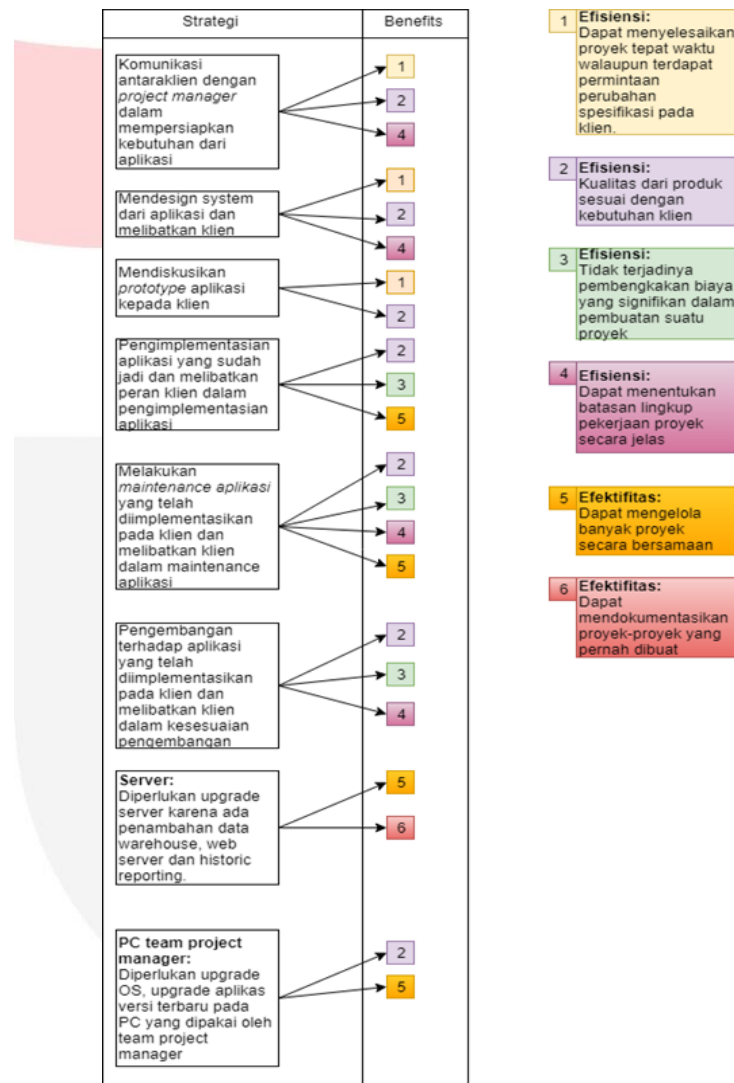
| Strategi | Benefits |
|---|---|
| Komunikasi antaraklien dengan *project manager* dalam mempersiapkan kebutuhan dari aplikasi | 1, 2, 4 |
| Mendesign system dari aplikasi dan melibatkan klien | 1, 2, 4 |
| Mendiskusikan *prototype* aplikasi kepada klien | 1, 2 |
| Pengimplementasian aplikasi yang sudah jadi dan melibatkan peran klien dalam pengimplementasian aplikasi | 2, 3, 5 |
| Melakukan *maintenance aplikasi* yang telah diimplementasikan pada klien dan melibatkan klien dalam maintenance aplikasi | 2, 3, 4, 5 |
| Pengembangan terhadap aplikasi yang telah diimplementasikan pada klien dan melibatkan klien dalam kesesuaian pengembangan | 2, 3, 4 |
| **Server:** Diperlukan upgrade server karena ada penambahan data warehouse, web server dan historic reporting. | 5, 6 |
| **PC team project manager:** Diperlukan upgrade OS, upgrade aplikas versi terbaru pada PC yang dipakai oleh team project manager | 2, 5 |

1 **Efisiensi:** Dapat menyelesaikan proyek tepat waktu walaupun terdapat permintaan perubahan spesifikasi pada klien.

2 **Efisiensi:** Kualitas dari produk sesuai dengan kebutuhan klien

3 **Efisiensi:** Tidak terjadinya pembengkakan biaya yang signifikan dalam pembuatan suatu proyek

4 **Efisiensi:** Dapat menentukan batasan lingkup pekerjaan proyek secara jelas

5 **Efektifitas:** Dapat mengelola banyak proyek secara bersamaan

6 **Efektifitas:** Dapat mendokumentasikan proyek-proyek yang pernah dibuat